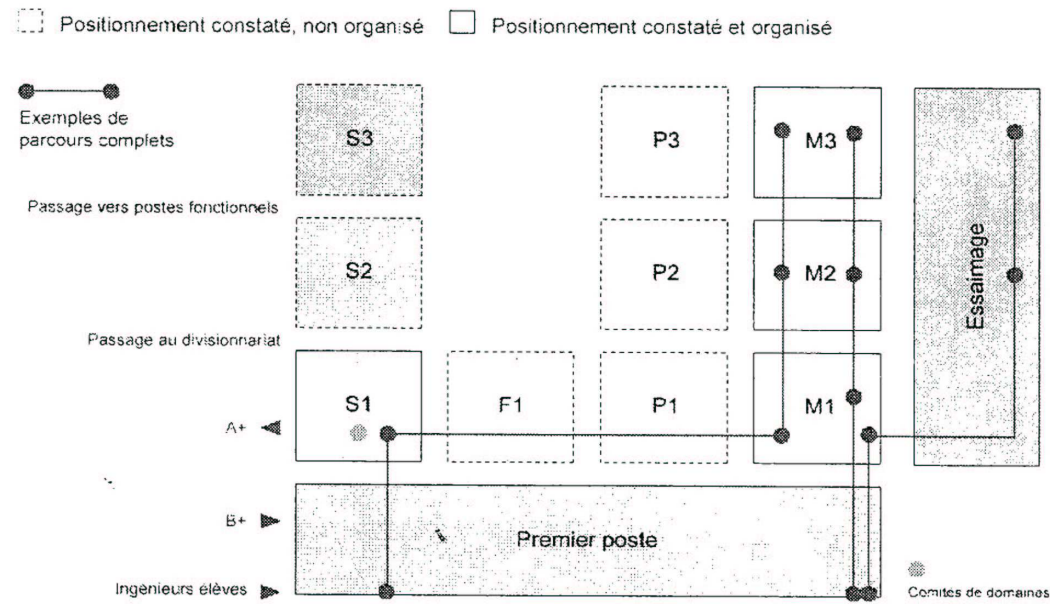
Positionnement constaté, non organisé

Positionnement constaté et organisé

Exemples de parcours complets

S3

P3

M3

Essaimage

Passage vers postes fonctionnels

S2

P2

M2

Passage au divisionnariat

S1

F1

P1

M1

A+

B+

Premier poste

Ingenieurs élèves

Comités de domaines